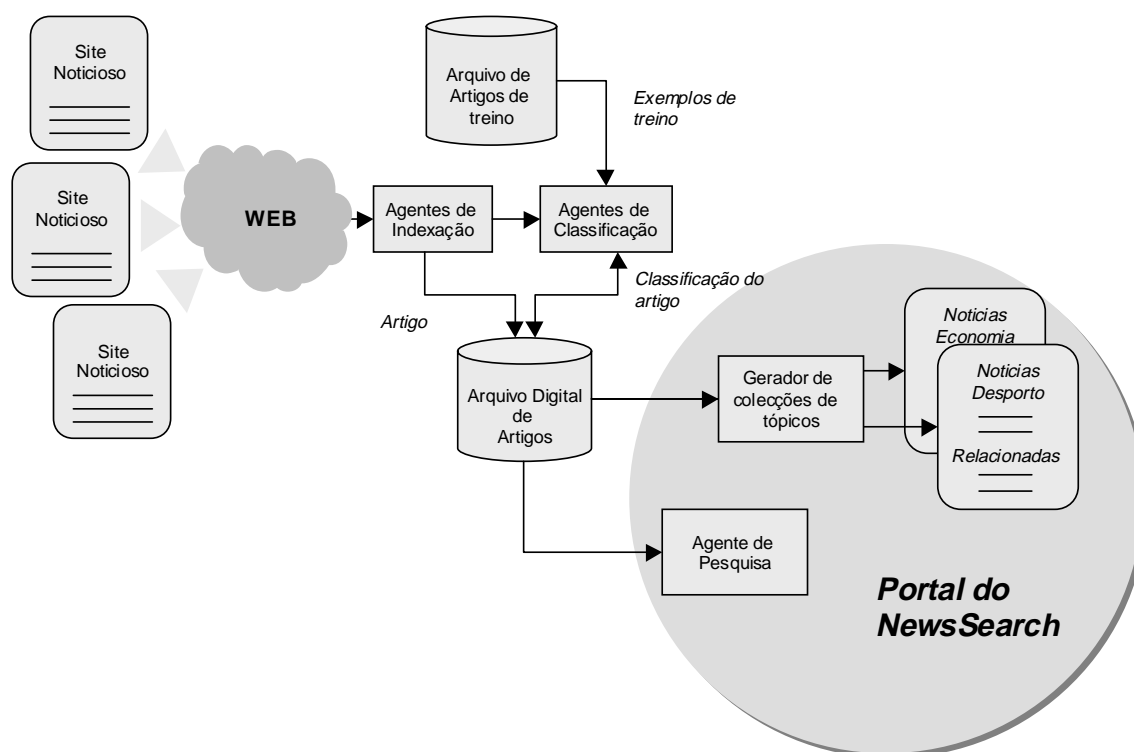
Site Noticioso

Site Noticioso

Site Noticioso

WEB

Arquivo de Artigos de treino

Exemplos de treino

Agentes de Indexação

Agentes de Classificação

Classificação do artigo

Artigo

Arquivo Digital de Artigos

Gerador de colecções de tópicos

Noticias Economia

Noticias Desporto

Relacionadas

Agente de Pesquisa

Portal do NewsSearch